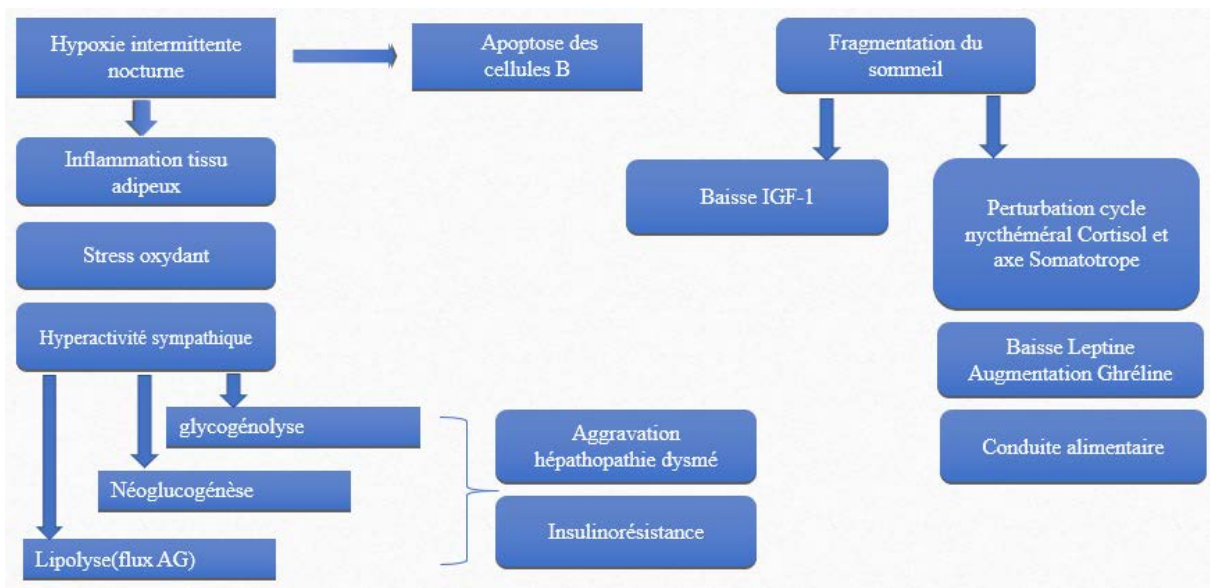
Hypoxie intermittente nocturne

Apoptose des cellules B

Fragmentation du sommeil

Inflammation tissu adipeux

Baisse IGF-1

Perturbation cycle nycthéméral Cortisol et axe Somatotrope

Stress oxydant

Hyperactivité sympathique

Baisse Leptine Augmentation Ghréline

glycogénolyse

Aggravation hépathopathie dysmé

Conduite alimentaire

Néoglucogénèse

Insulinorésistance

Lipolyse(flux AG)